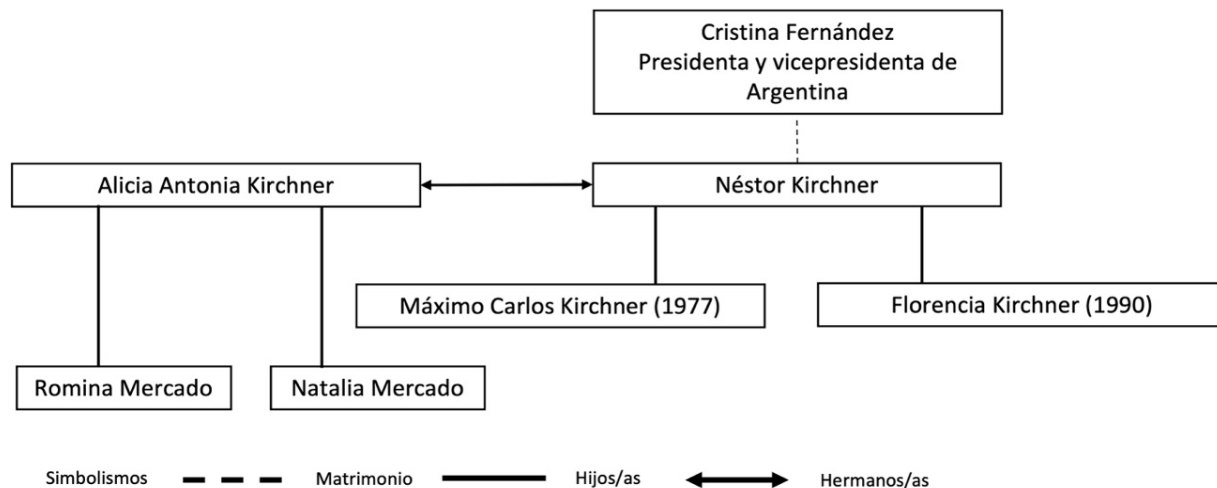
Cristina Fernández
Presidenta y vicepresidenta de Argentina

Alicia Antonia Kirchner

Néstor Kirchner

Máximo Carlos Kirchner (1977)

Florencia Kirchner (1990)

Romina Mercado

Natalia Mercado

Simbolismos Matrimonio Hijos/as Hermanos/as